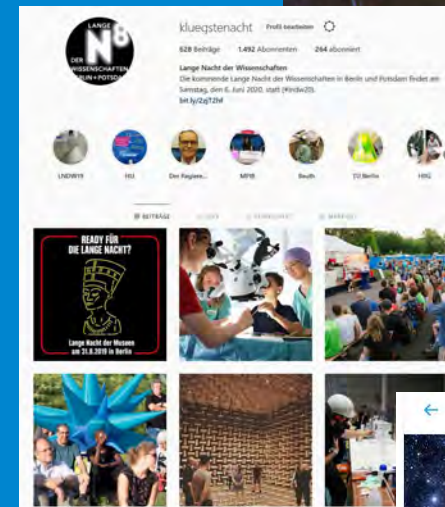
LANGE N8 DER WISSENSCHAFTEN BERLIN + POTSDAM

klueqstenacht Profil bearbeiten

628 Beiträge 1.492 Abonnenten 264 abonniert

Lange Nacht der Wissenschaften
Die kommende Lange Nacht der Wissenschaften in Berlin und Potsdam findet am Samstag, den 6. Juni 2020, statt (#lndw20).
bit.ly/2qT2hl

LNDW19 HU Der Regiere... MPIB Beuth TU Berlin HWG

BEITRÄGE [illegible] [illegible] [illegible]

READY FOR DIE LANGE NACHT?

Lange Nacht der Museen am 31.8.2019 in Berlin

←